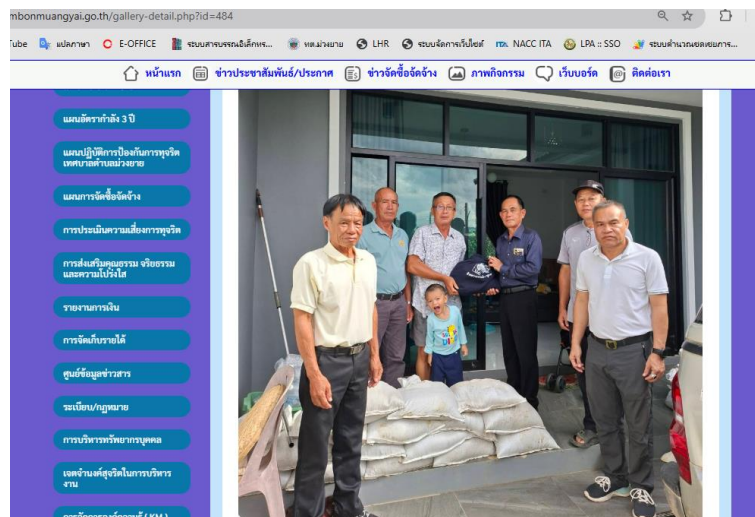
mbonmuangyai.go.th/gallery-detail.php?id=484

Tube แปลภาษา E-OFFICE ระบบสารบรรณอิเล็กทร... ทต.ม่วงยาย LHR ระบบจัดการเว็บไซต์ NACC ITA LPA :: SSO ระบบคำนวณผลคะแนนการ...

หน้าแรก ข่าวประชาสัมพันธ์/ประกาศ ข่าวจัดซื้อจัดจ้าง ภาพกิจกรรม เว็บบอร์ด ติดต่อเรา

แผนอัตรากำลัง 3 ปี

แผนปฏิบัติการป้องกันการทุจริต เทศบาลตำบลม่วงยาย

แผนการจัดซื้อจัดจ้าง

การประเมินความเสี่ยงการทุจริต

การส่งเสริมคุณธรรม จริยธรรม และความโปร่งใส

รายงานการเงิน

การจัดเก็บรายได้

ศูนย์ข้อมูลข่าวสาร

ระเบียบ/กฎหมาย

การบริหารทรัพยากรบุคคล

เจตจำนงค์สุจริตในการบริหารงาน

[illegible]